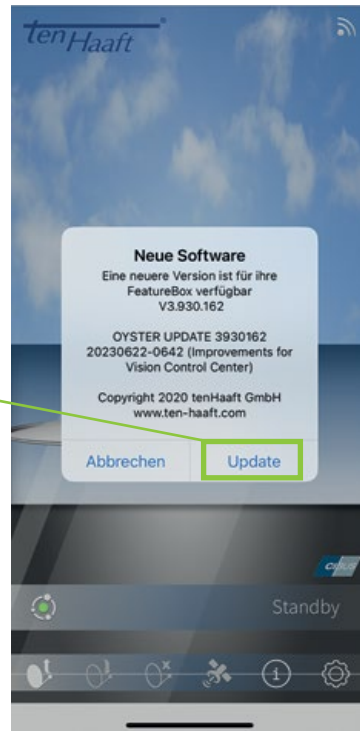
tenHaaft®

Neue Software
Eine neuere Version ist für ihre FeatureBox verfügbar
V3.930.162

OYSTER UPDATE 3930162
20230622-0642 (Improvements for Vision Control Center)

Copyright 2020 tenHaaft GmbH
www.ten-haaft.com

Abbrechen Update

Standby